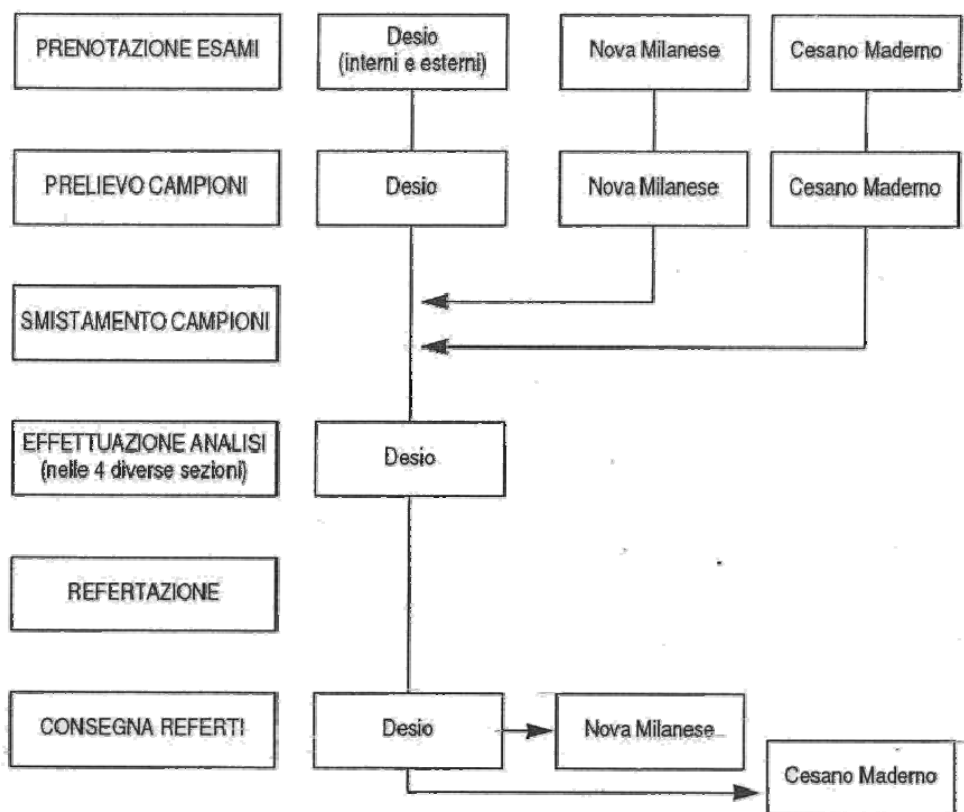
PRENOTAZIONE ESAMI

Desio
(interni e esterni)

Nova Milanese

Cesano Maderno

PRELIEVO CAMPIONI

Desio

Nova Milanese

Cesano Maderno

SMISTAMENTO CAMPIONI

EFFETTUAZIONE ANALISI
(nelle 4 diverse sezioni)

Desio

REFERTAZIONE

CONSEGNA REFERTI

Desio

Nova Milanese

Cesano Maderno